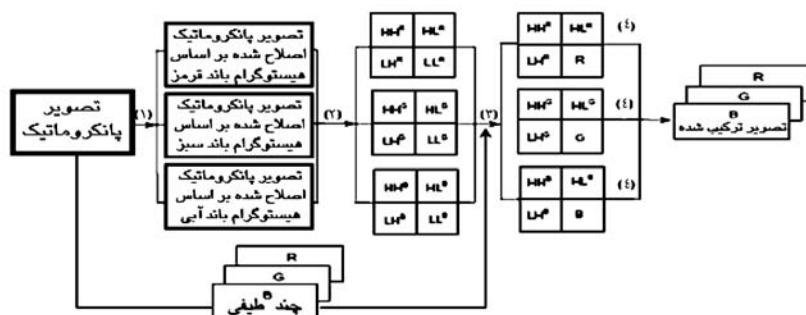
تصویر پانکروماتیک

(۱)

تصویر پانکروماتیک اصلاح شده بر اساس هیستوگرام باند قرمز

تصویر پانکروماتیک اصلاح شده بر اساس هیستوگرام باند سبز

تصویر پانکروماتیک اصلاح شده بر اساس هیستوگرام باند آبی

(۲)

| HH$^a$ | HL$^a$ |
|---|---|
| LH$^a$ | LL$^a$ |

| HH$^b$ | HL$^b$ |
|---|---|
| LH$^b$ | LL$^b$ |

| HH$^a$ | HL$^a$ |
|---|---|
| LH$^a$ | LL$^a$ |

(۳)

| HH$^a$ | HL$^a$ |
|---|---|
| LH$^a$ | R |

(٤)

| HH$^b$ | HL$^b$ |
|---|---|
| LH$^b$ | G |

(٤)

| HH$^a$ | HL$^a$ |
|---|---|
| LH$^a$ | B |

(٤)

R
G
B
تصویر ترکیب شده

R
G
B
چند طیفی